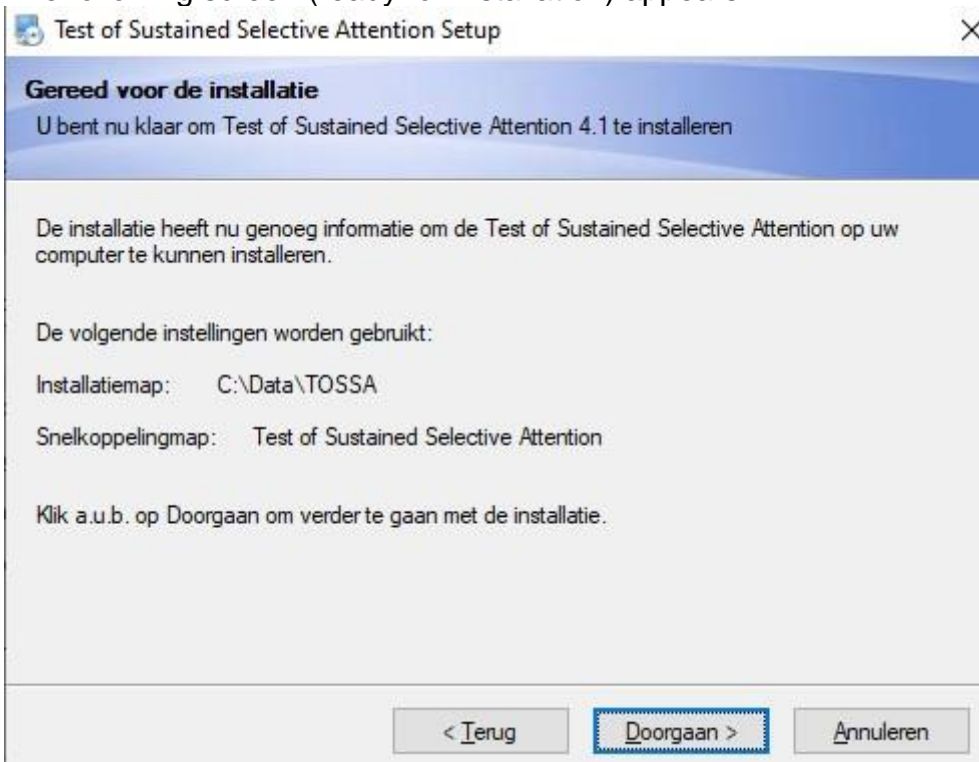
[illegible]

Test of Sustained Selective Attention Setup

×

**Gereed voor de installatie**

U bent nu klaar om Test of Sustained Selective Attention 4.1 te installeren

De installatie heeft nu genoeg informatie om de Test of Sustained Selective Attention op uw computer te kunnen installeren.

De volgende instellingen worden gebruikt:

Installatiemap: C:\Data\TOSSA

Snelkoppelingmap: Test of Sustained Selective Attention

Klik a.u.b. op Doorgaan om verder te gaan met de installatie.

< Terug

Doorgaan >

Annuleren